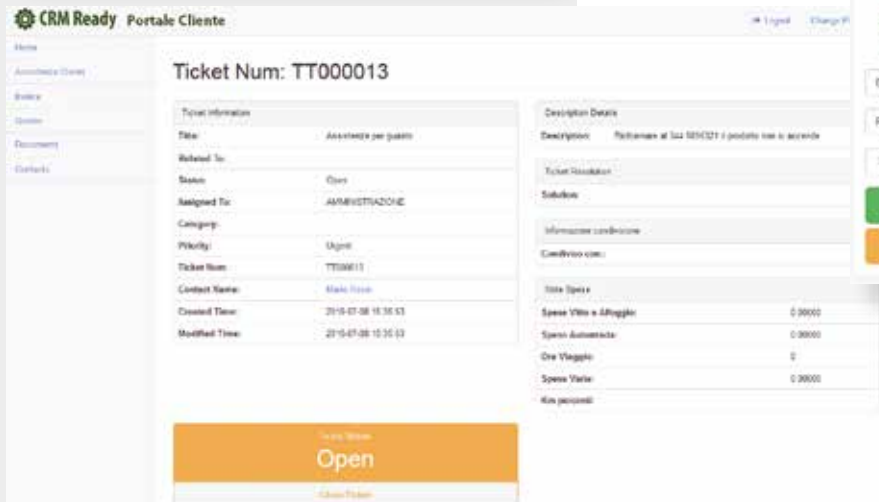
CRM Ready Portale Cliente

Logout Change P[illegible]

Home
Assistenza Clienti
Bollini
Quotes
Documents
Contacts

Ticket Num: TT000013

Ticket Information

| | |
|---|---|
| Title: | Assistenza per guasto |
| Related To: | |
| Status: | Open |
| Assigned To: | AMMINISTRAZIONE |
| Category: | |
| Priority: | Urgent |
| Ticket Num: | TT000013 |
| Contact Name: | Mario Rossi |
| Created Time: | 2016-07-08 10:35:53 |
| Modified Time: | 2016-07-08 10:35:53 |

Description Details

Description: Richiamare al 344 5650321 il prodotto non si accende

Ticket Resolution

Solution:

Informazioni condivisione

Condiviso con:

Note Spese

| | |
|---|---|
| Spese Vitto e Alloggio: | 0.00000 |
| Spese Autostrada: | 0.00000 |
| Ore Viaggio: | 0 |
| Spese Varie: | 0.00000 |
| Km percorsi: | |

Ticket Status
Open

Close Ticket